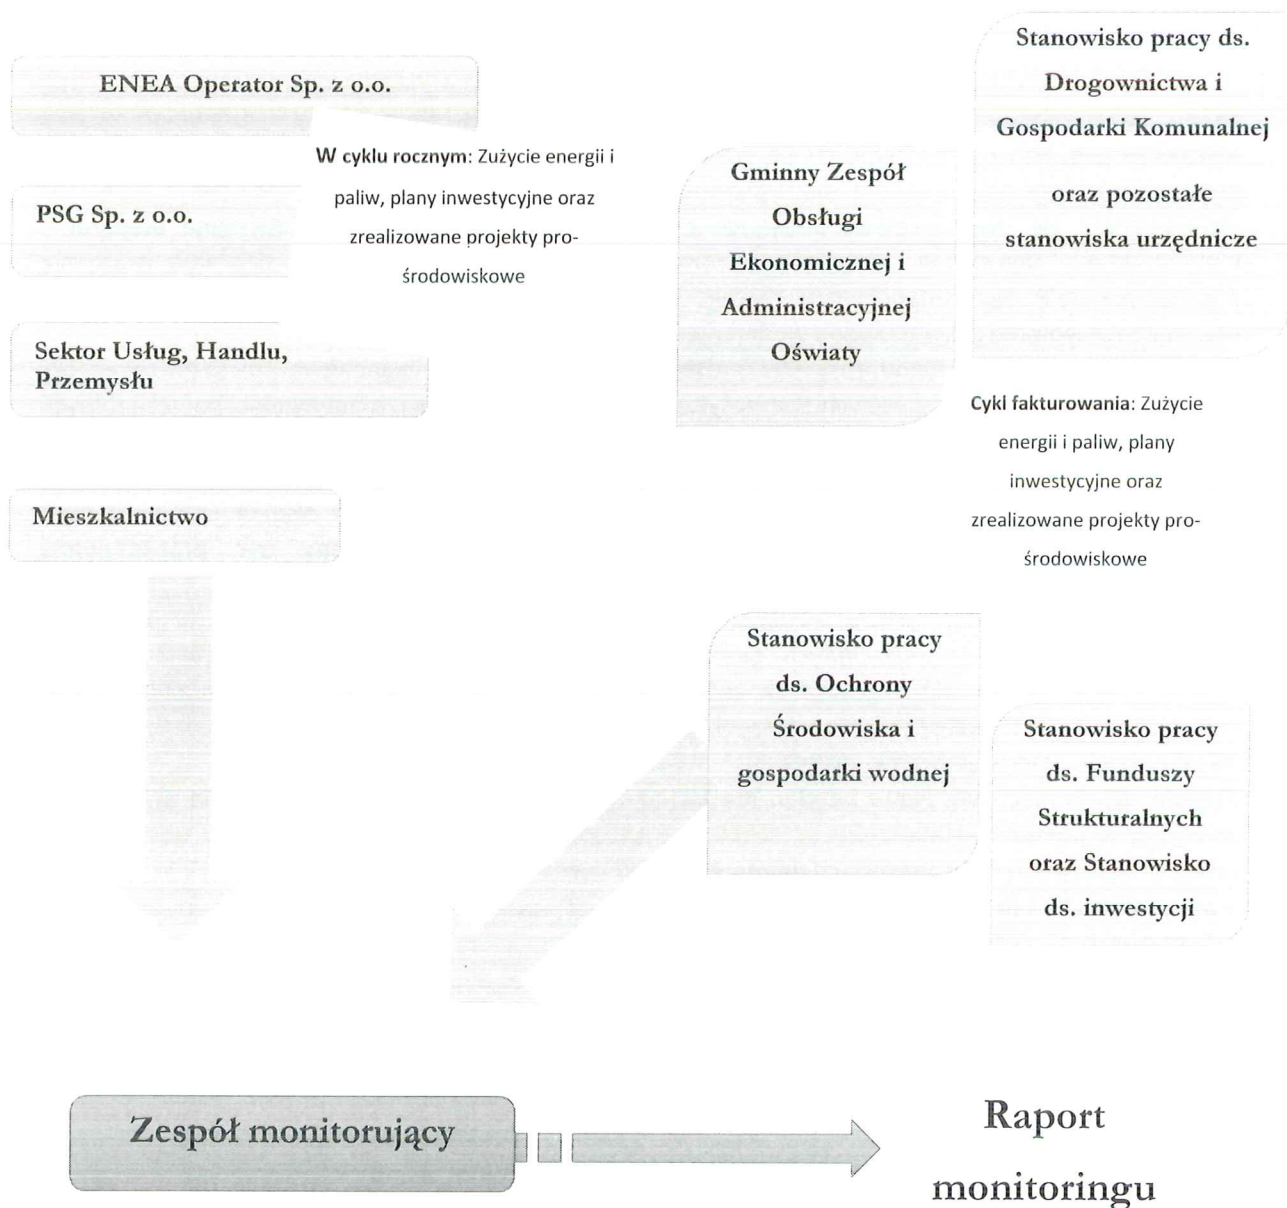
ENEA Operator Sp. z o.o.

PSG Sp. z o.o.

Sektor Usług, Handlu, Przemysłu

Mieszkalnictwo

W cyklu rocznym: Zużycie energii i paliw, plany inwestycyjne oraz zrealizowane projekty pro-środowiskowe

Gminny Zespół Obsługi Ekonomicznej i Administracyjnej Oświaty

Stanowisko pracy ds. Drogownictwa i Gospodarki Komunalnej

oraz pozostałe stanowiska urzędnicze

Cykl fakturowania: Zużycie energii i paliw, plany inwestycyjne oraz zrealizowane projekty pro-środowiskowe

Stanowisko pracy ds. Ochrony Środowiska i gospodarki wodnej

Stanowisko pracy ds. Funduszy Strukturalnych oraz Stanowisko ds. inwestycji

Zespół monitorujący

Raport monitoringu